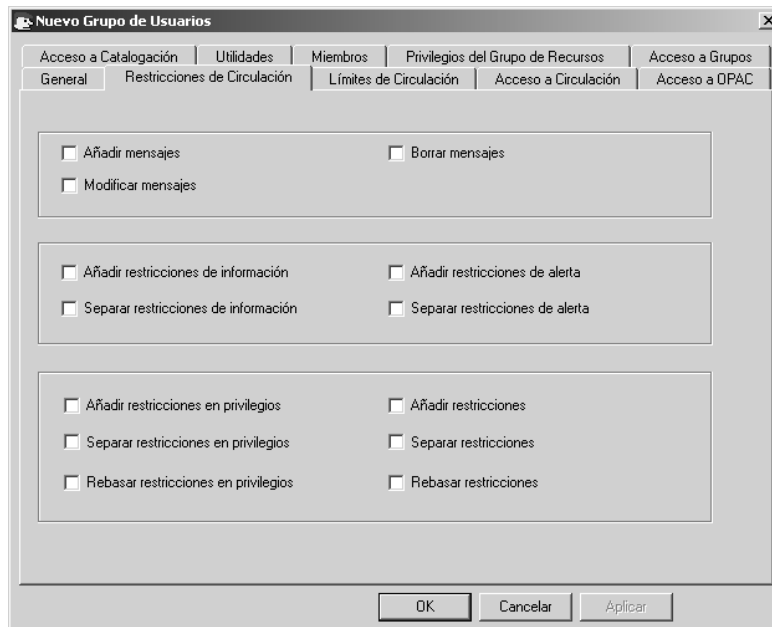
Nuevo Grupo de Usuarios

Acceso a Catalogación | Utilidades | Miembros | Privilegios del Grupo de Recursos | Acceso a Grupos
General | Restricciones de Circulación | Límites de Circulación | Acceso a Circulación | Acceso a OPAC

Añadir mensajes
Borrar mensajes
Modificar mensajes

Añadir restricciones de información
Añadir restricciones de alerta
Separar restricciones de información
Separar restricciones de alerta

Añadir restricciones en privilegios
Añadir restricciones
Separar restricciones en privilegios
Separar restricciones
Rebasar restricciones en privilegios
Rebasar restricciones

OK
Cancelar
Aplicar